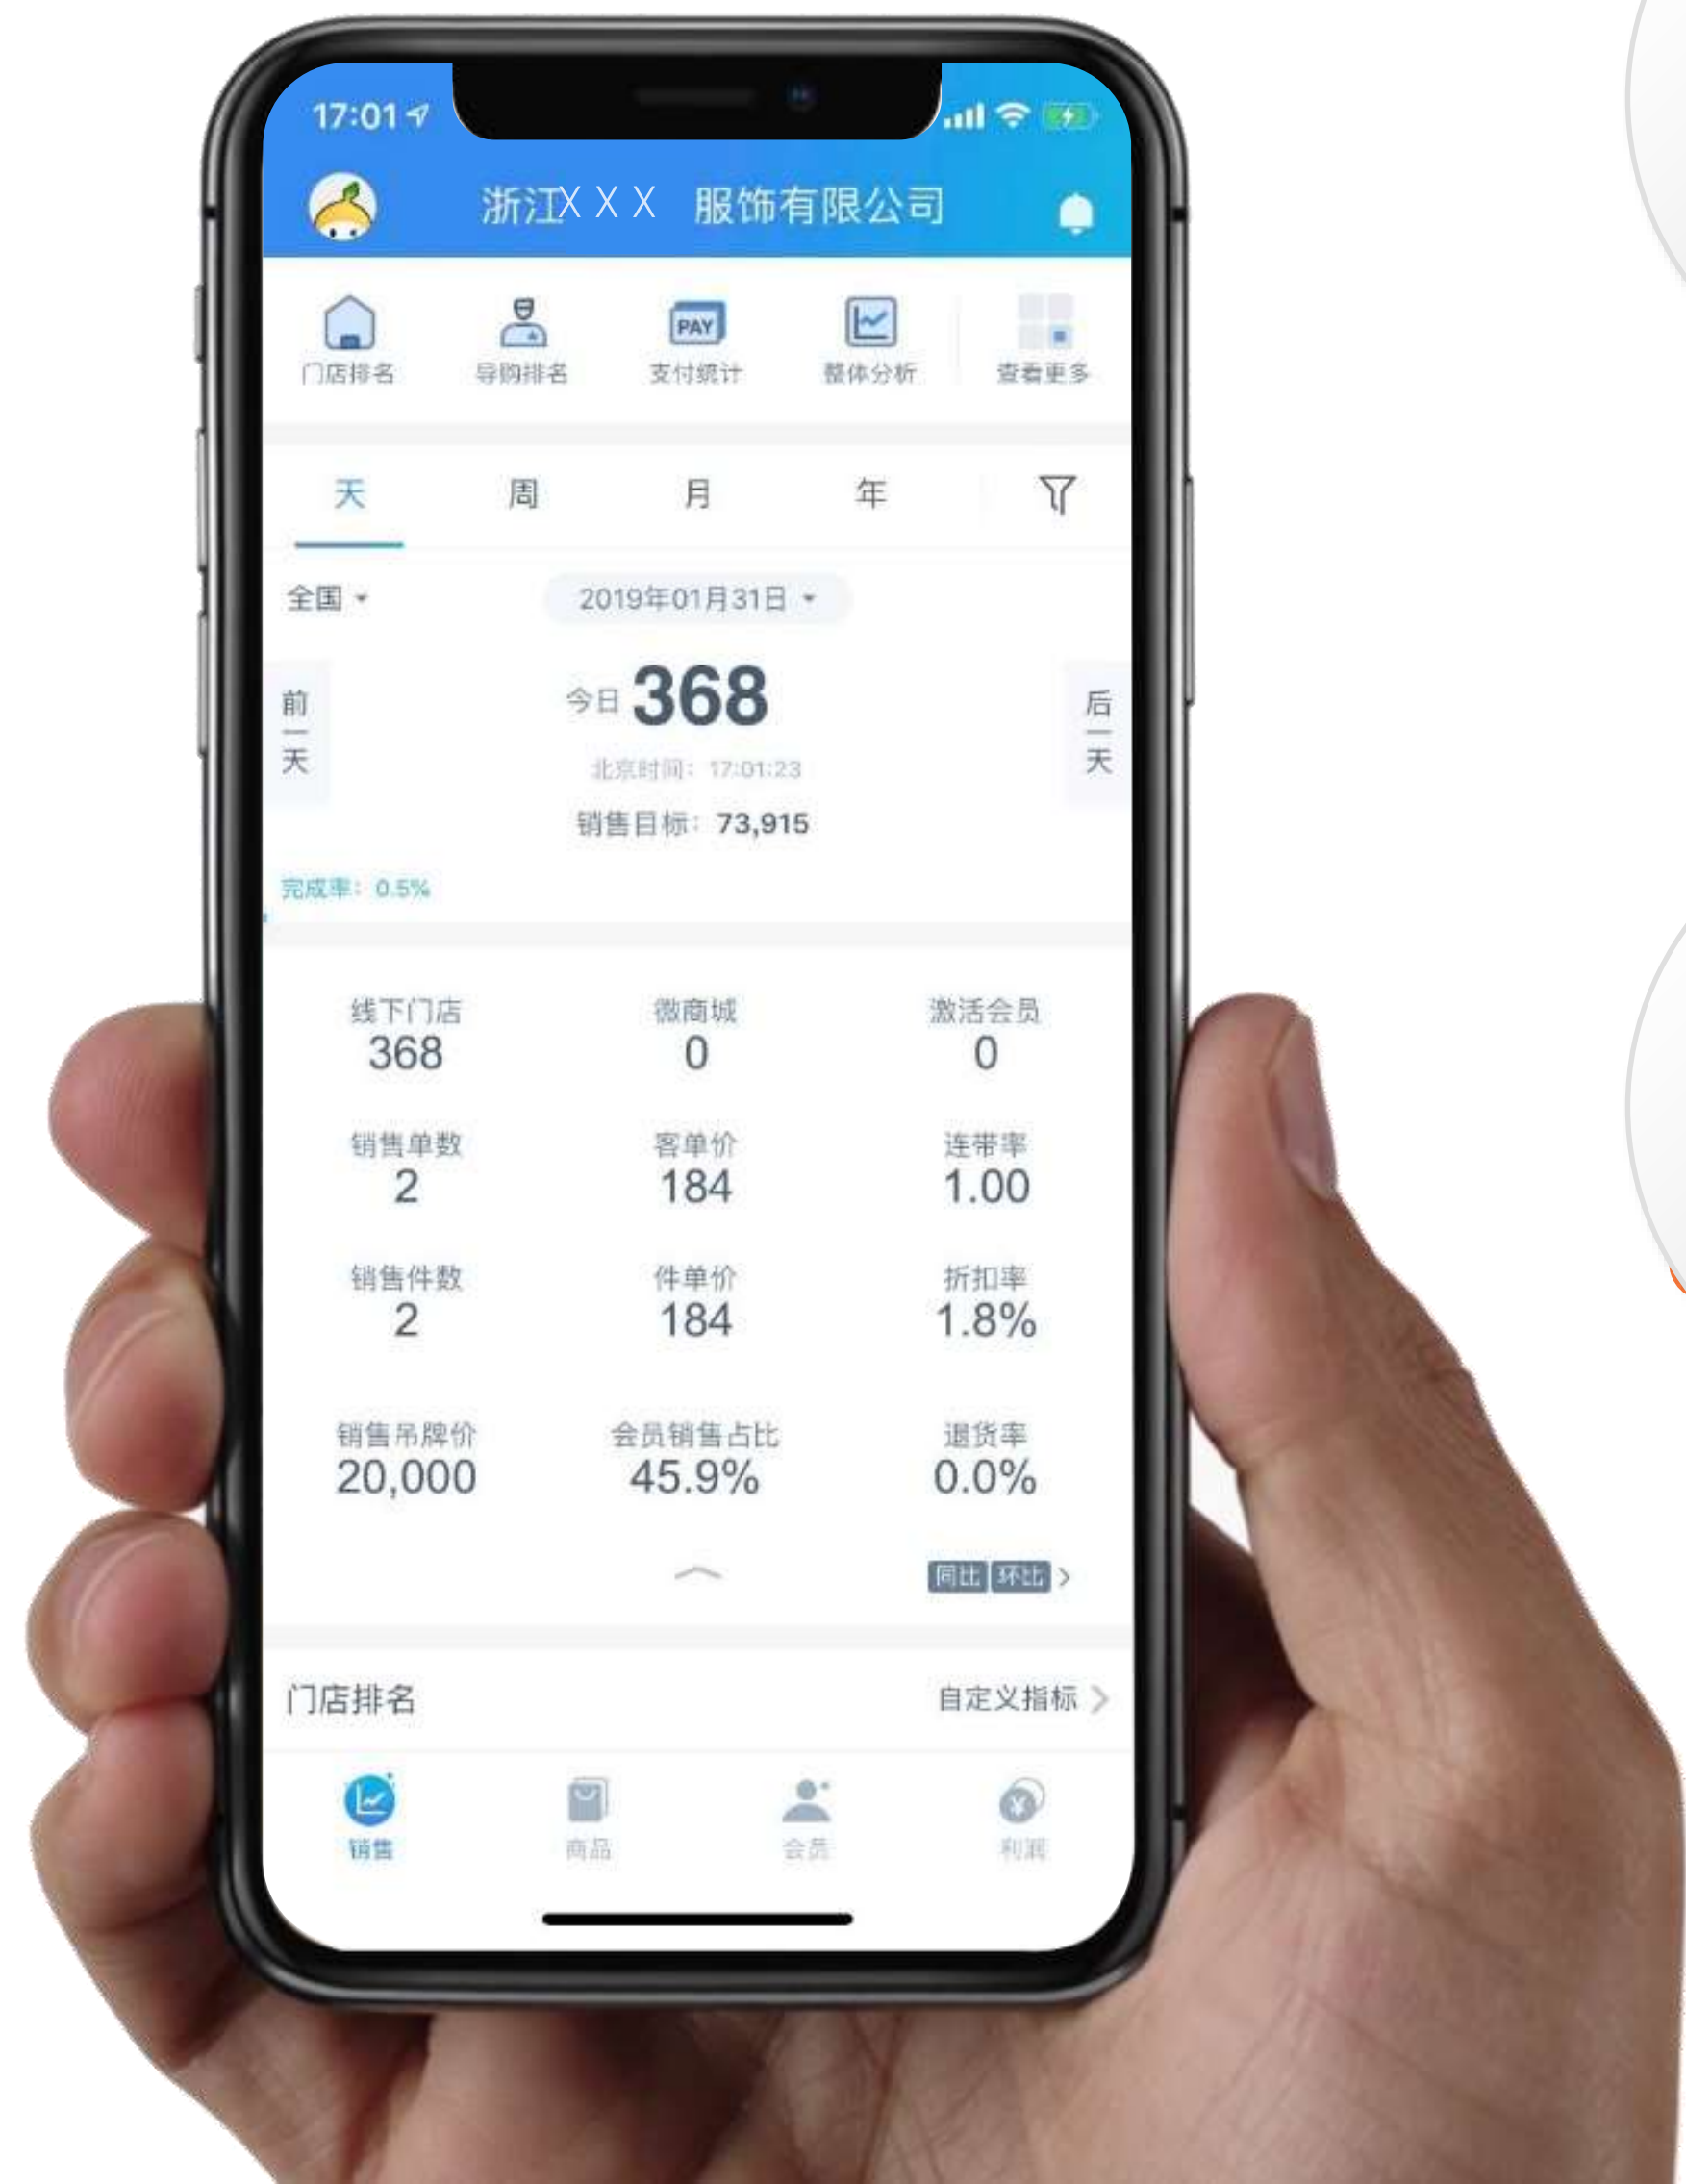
17:01

浙江X X X 服饰有限公司

门店排名 导购排名 PAY 支付统计 整体分析 查看更多

天 周 月 年

全国

2019年01月31日

前一天

今日 368

北京时间：17:01:23

销售目标：73,915

后一天

完成率：0.5%

| 线下门店 | 微商城 | 激活会员 |
|---|---|---|
| 368 | 0 | 0 |
| 销售单数 | 客单价 | 连带率 |
| 2 | 184 | 1.00 |
| 销售件数 | 件单价 | 折扣率 |
| 2 | 184 | 1.8% |
| 销售吊牌价 | 会员销售占比 | 退货率 |
| 20,000 | 45.9% | 0.0% |

同比 环比

门店排名 自定义指标

销售 商品 会员 利润